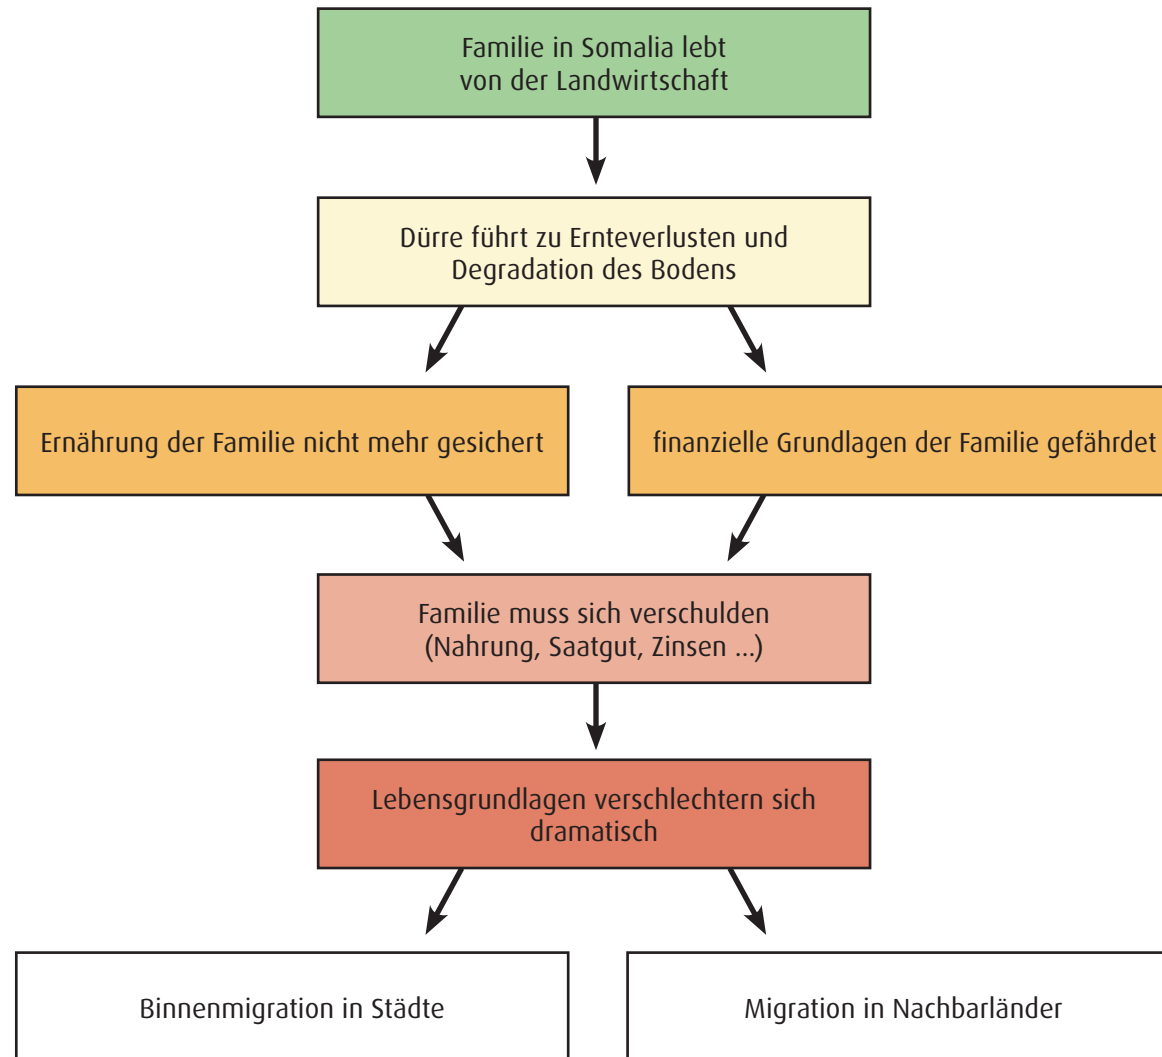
Familie in Somalia lebt von der Landwirtschaft

Dürre führt zu Ernteverlusten und Degradation des Bodens

Ernährung der Familie nicht mehr gesichert

finanzielle Grundlagen der Familie gefährdet

Familie muss sich verschulden (Nahrung, Saatgut, Zinsen ...)

Lebensgrundlagen verschlechtern sich dramatisch

Binnenmigration in Städte

Migration in Nachbarländer